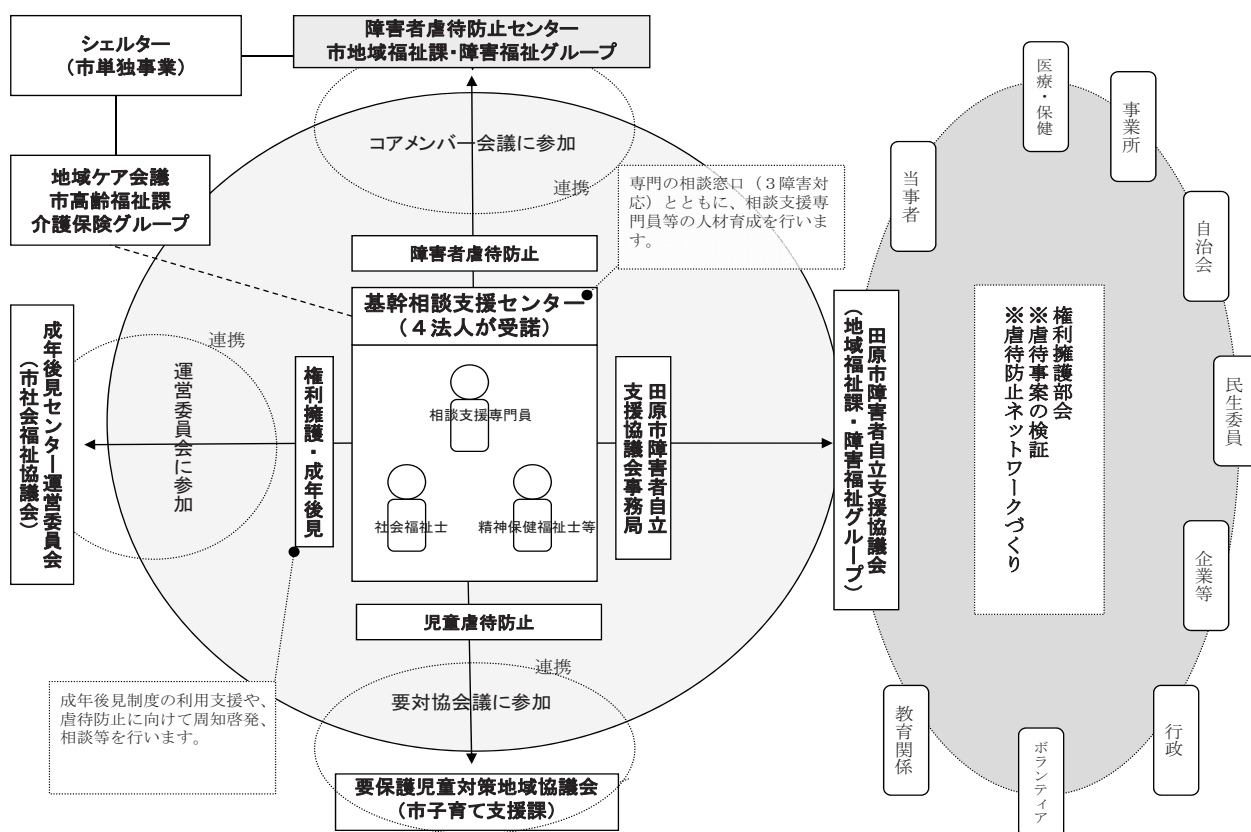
シェルター
（市単独事業）

障害者虐待防止センター
市地域福祉課・障害福祉グループ

コアメンバー会議に参加

連携

地域ケア会議
市高齢福祉課
介護保険グループ

専門の相談窓口（３障害対応）とともに、相談支援専門員等の人材育成を行います。

障害者虐待防止

基幹相談支援センター
（４法人が受諾）

成年後見センター運営委員会
（市社会福祉協議会）

連携

運営委員会に参加

権利擁護・成年後見

相談支援専門員

社会福祉士

精神保健福祉士等

田原市障害者自立支援協議会事務局

田原市障害者自立支援協議会
（地域福祉課・障害福祉グループ）

児童虐待防止

連携

要対協会議に参加

成年後見制度の利用支援や、虐待防止に向けて周知啓発、相談等を行います。

要保護児童対策地域協議会
（市子育て支援課）

医療・保健

事業所

当事者

自治会

権利擁護部会
※虐待事案の検証
※虐待防止ネットワークづくり

民生委員

企業等

教育関係

ボランティア

行政